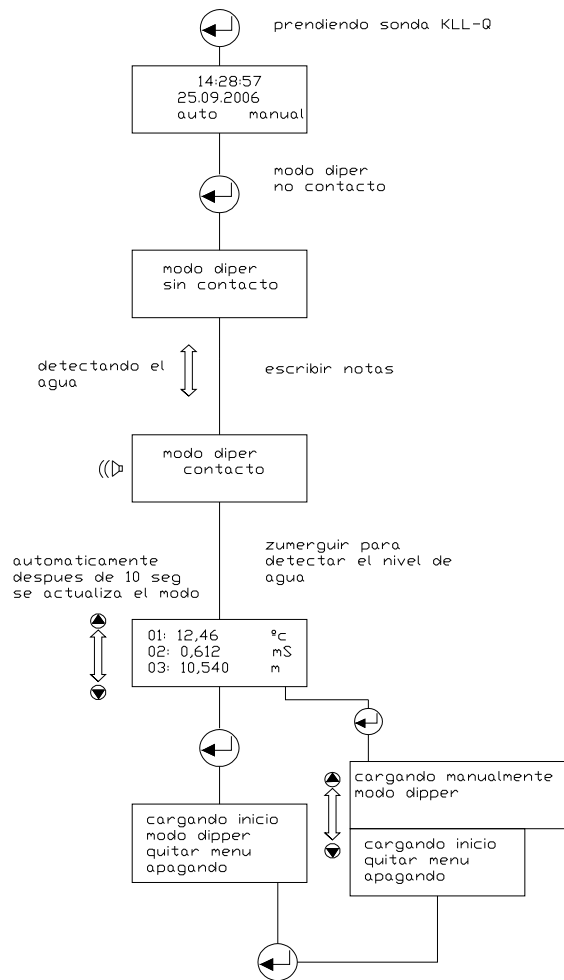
prendiendo sonda KLL-Q

14:28:57
25.09.2006
auto manual

modo diper
no contacto

modo diper
sin contacto

detectando el agua

escribir notas

modo diper
contacto

automaticamente despues de 10 seg se actualiza el modo

zumerguir para detectar el nivel de agua

01: 12,46 ºC
02: 0,612 mS
03: 10,540 m

cargando manualmente
modo dipper

cargando inicio
modo dipper
quitar menu
apagando

cargando inicio
quitar menu
apagando